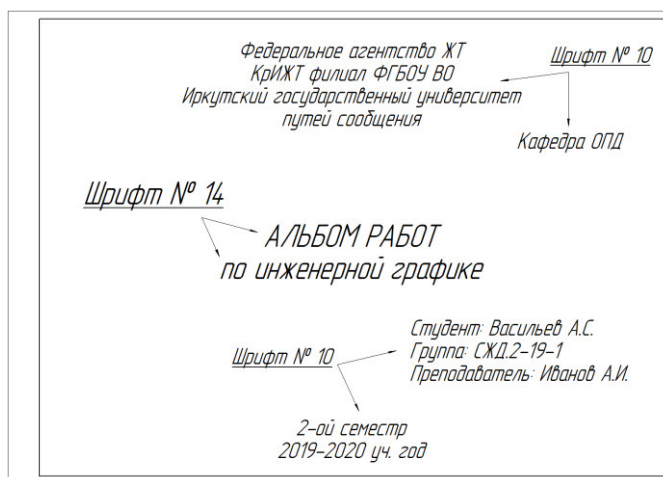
Федеральное агентство ЖТ
КрИЖТ филиал ФГБОУ ВО
Иркутский государственный университет
путей сообщения

Шрифт № 10

Кафедра ОПД

Шрифт № 14

АЛЬБОМ РАБОТ
по инженерной графике

Студент: Васильев А.С.
Группа: СЖД.2-19-1
Преподаватель: Иванов А.И.

Шрифт № 10

2-ой семестр
2019-2020 уч. год